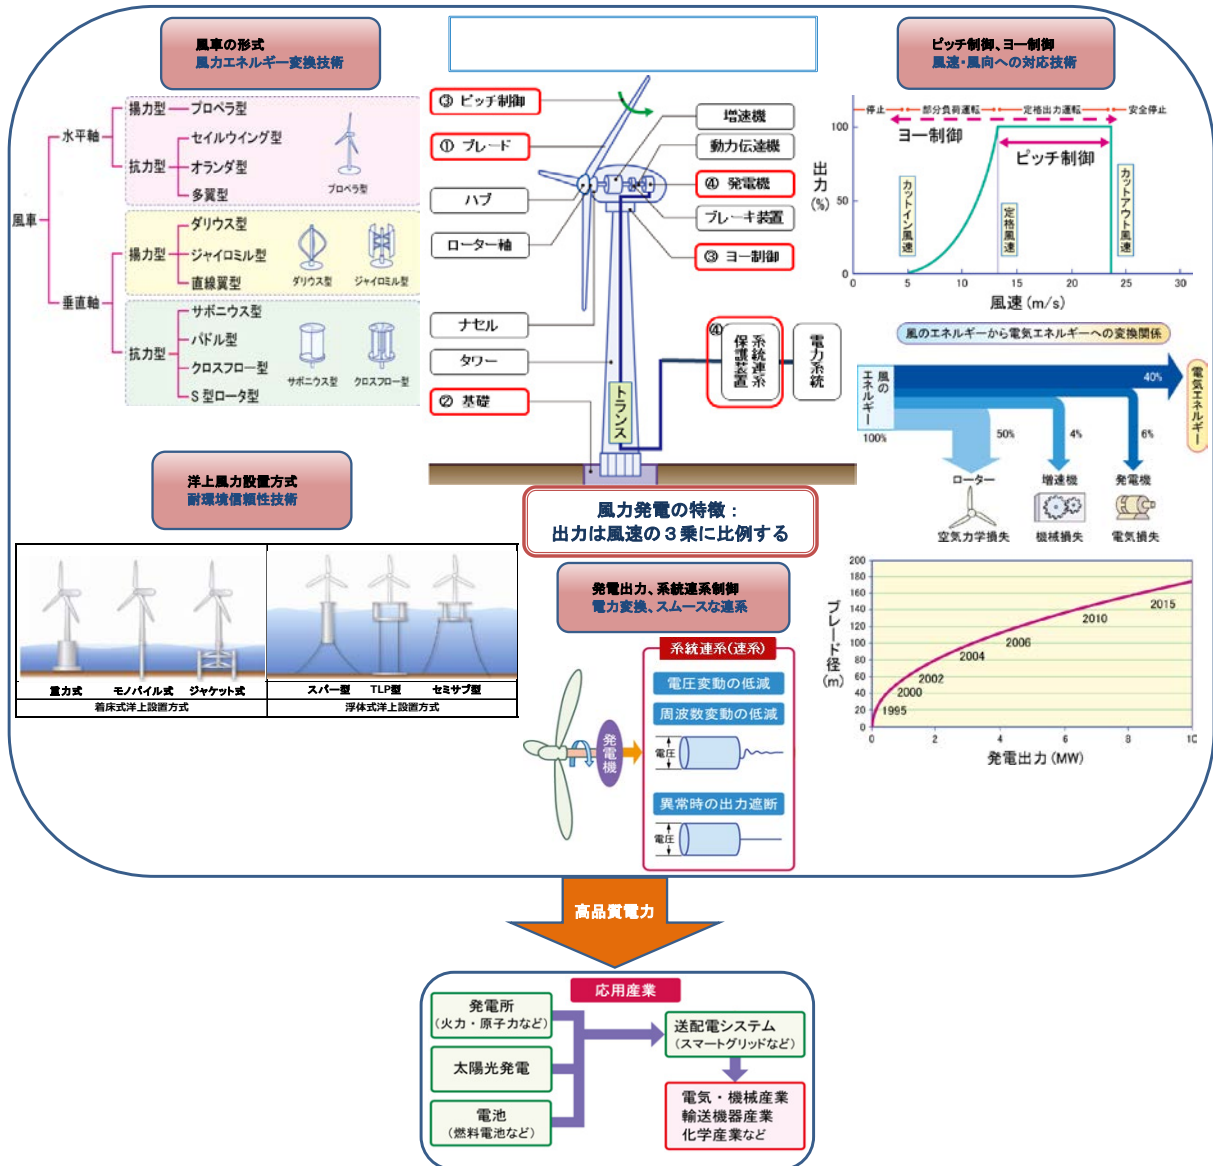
風車の形式
風力エネルギー変換技術

風車
水平軸
揚力型 プロペラ型
抗力型 セイルウイング型
オランダ型
多翼型
プロペラ型
垂直軸
揚力型 ダリウス型
ジャイロミル型
直線翼型
ダリウス型 ジャイロミル型
抗力型 サボニウス型
パドル型
クロスフロー型
S 型ロータ型
サボニウス型 クロスフロー型

③ ピッチ制御
① ブレード
ハブ
ローター軸
ナセル
タワー
② 基礎
増速機
動力伝達機
④ 発電機
ブレーキ装置
③ ヨー制御
④ 系統連系保護装置
電力系統
トランス

ピッチ制御、ヨー制御
風速・風向への対応技術

停止 部分負荷運転 定格出力運転 安全停止
ヨー制御
ピッチ制御
出力(%)
100
50
0
カットイン風速
定格風速
カットアウト風速
0 5 10 15 20 25 30
風速(m/s)

風のエネルギーから電気エネルギーへの変換関係
風のエネルギー
100%
50%
4%
6%
40%
電気エネルギー
ローター
増速機
発電機
空気力学損失
機械損失
電気損失

洋上風力設置方式
耐環境信頼性技術

| 重力式 | モノパイル式 | ジャケット式 | スパー型 | TLP型 | セミサブ型 |
|---|---|---|---|---|---|
| 着床式洋上設置方式 | | | 浮体式洋上設置方式 | | |

風力発電の特徴：
出力は風速の３乗に比例する

発電出力、系統連系制御
電力変換、スムーズな連系

発電機
系統連系(連系)
電圧変動の低減
周波数変動の低減
電圧
異常時の出力遮断
電圧

ブレード径(m)
200
180
160
140
120
100
80
60
40
20
0
1995
2000
2002
2004
2006
2010
2015
0 2 4 6 8 10
発電出力(MW)

高品質電力

応用産業
発電所
(火力・原子力など)
太陽光発電
電池
(燃料電池など)
送配電システム
(スマートグリッドなど)
電気・機械産業
輸送機器産業
化学産業など